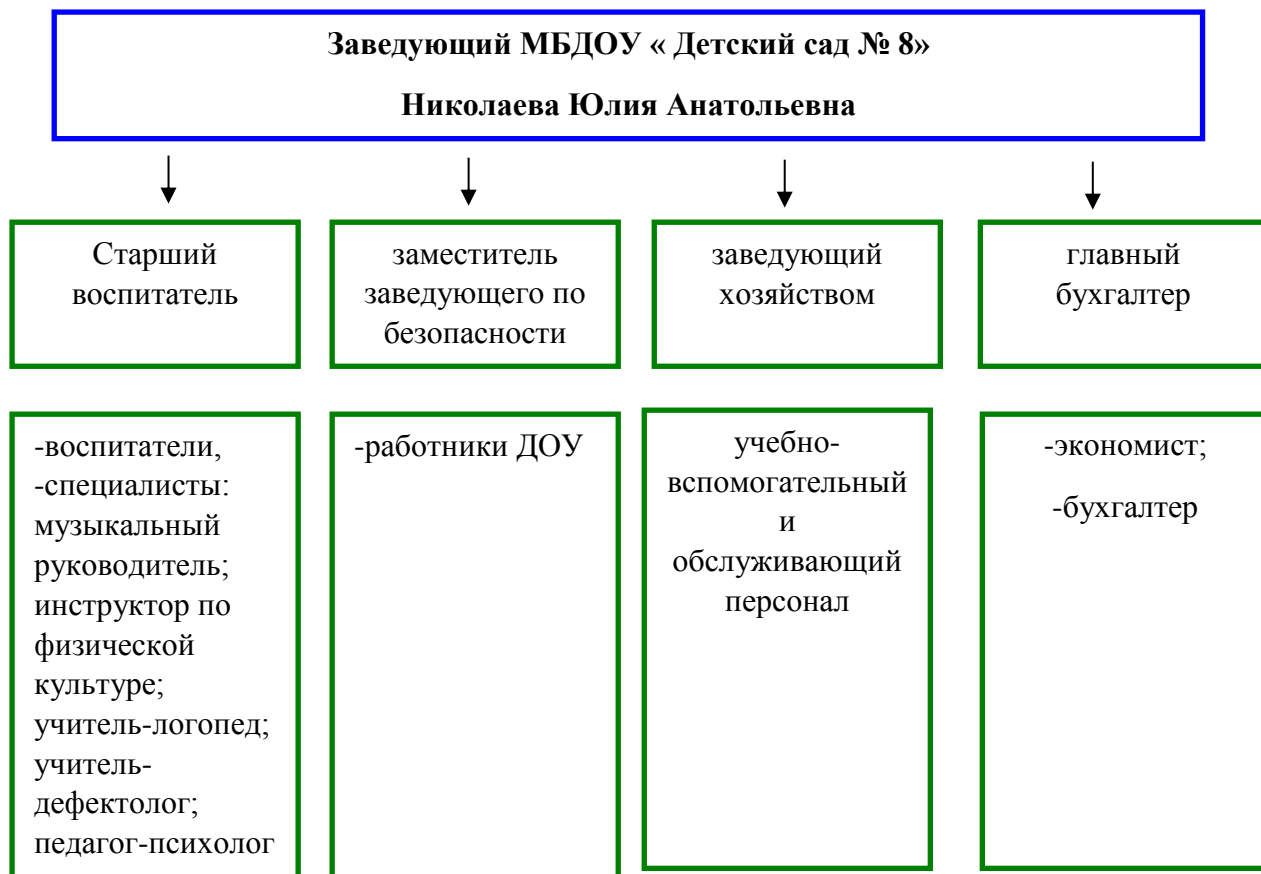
Заведующий МБДОУ « Детский сад № 8»

Николаева Юлия Анатольевна

Старший воспитатель

заместитель заведующего по безопасности

заведующий хозяйством

главный бухгалтер

-воспитатели,
-специалисты: музыкальный руководитель; инструктор по физической культуре; учитель-логопед; учитель-дефектолог; педагог-психолог

-работники ДОУ

учебно-вспомогательный и обслуживающий персонал

-экономист;

-бухгалтер